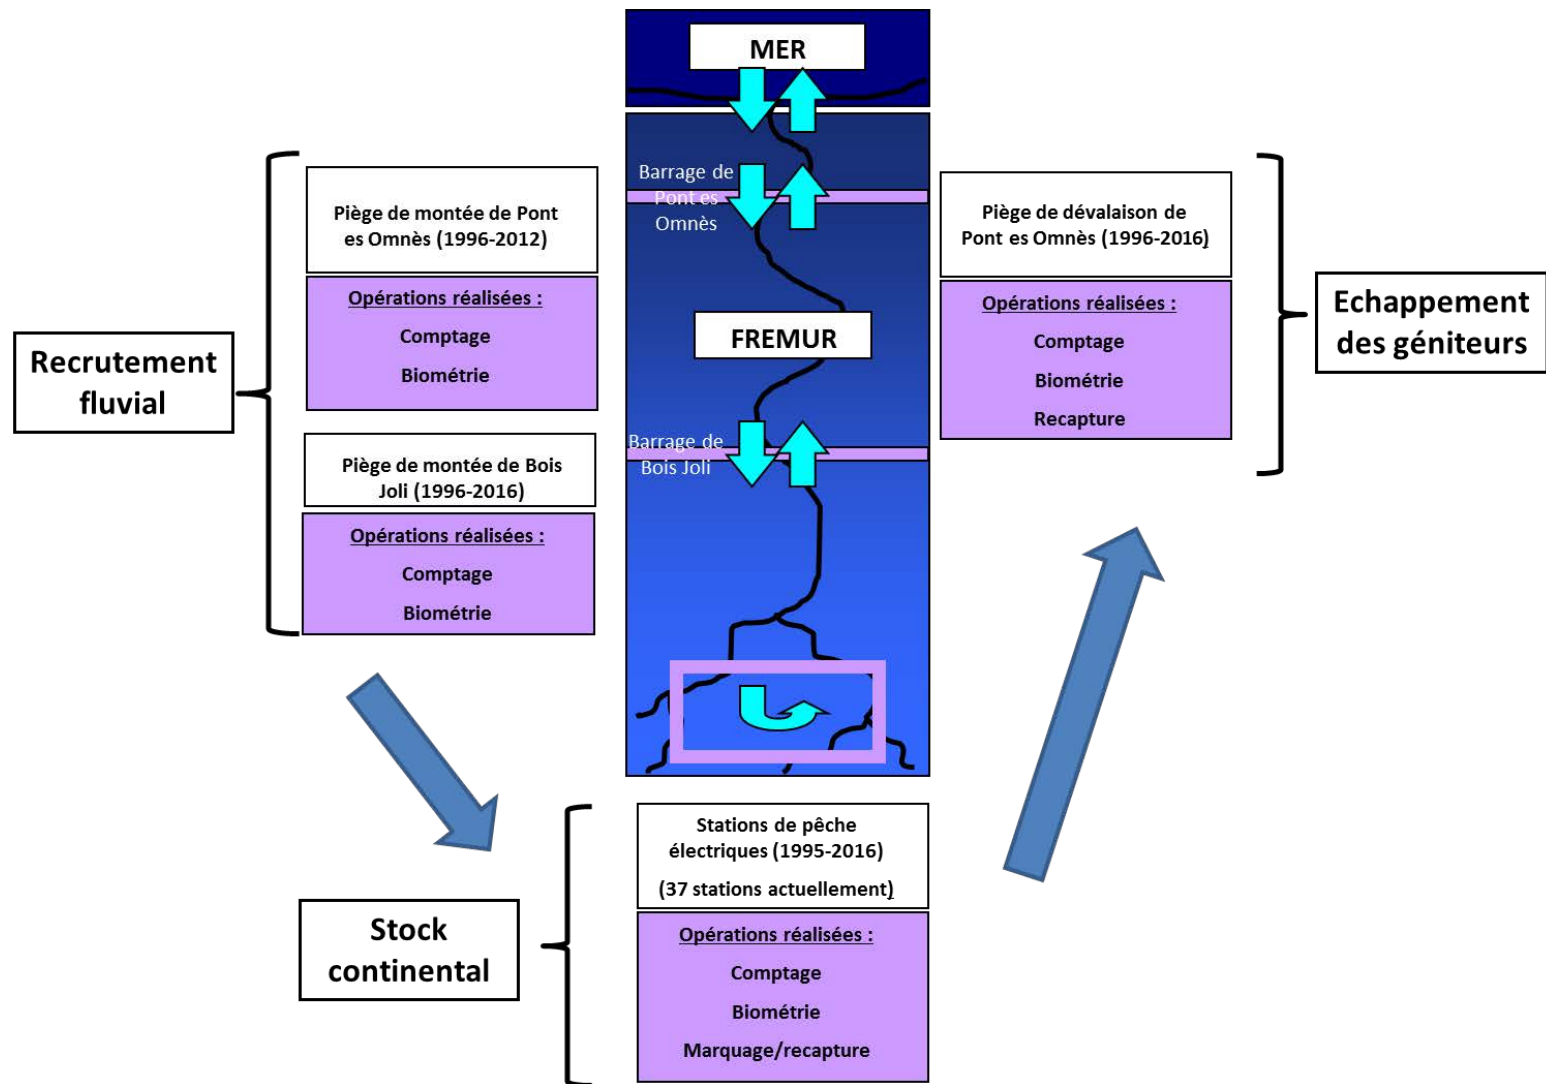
MER

Barrage de Pont es Omnès

FREMUR

Barrage de Bois Joli

Recrutement fluvial

Piège de montée de Pont es Omnès (1996-2012)

Opérations réalisées :

Comptage

Biométrie

Piège de montée de Bois Joli (1996-2016)

Opérations réalisées :

Comptage

Biométrie

Piège de dévalaison de Pont es Omnès (1996-2016)

Opérations réalisées :

Comptage

Biométrie

Recapture

Echappement des géniteurs

Stock continental

Stations de pêche électriques (1995-2016)

(37 stations actuellement)

Opérations réalisées :

Comptage

Biométrie

Marquage/recapture